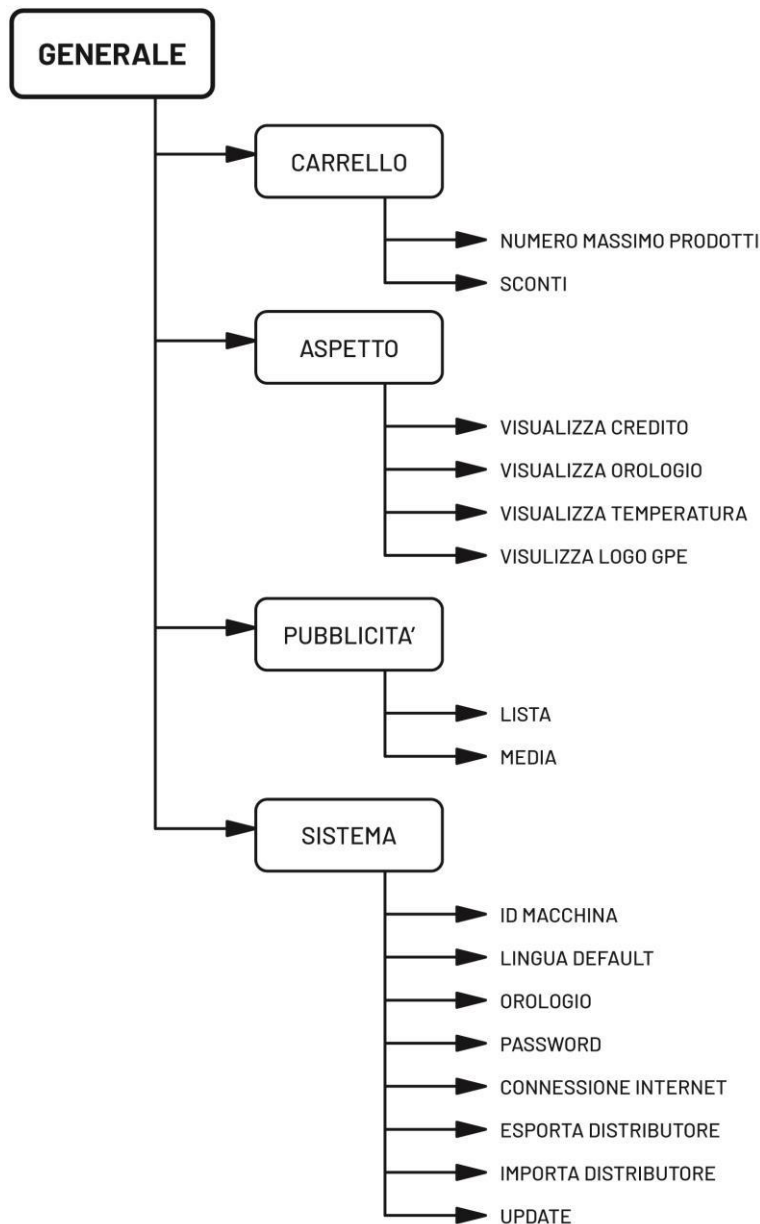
GENERALE

CARRELLO

NUMERO MASSIMO PRODOTTI

SCONTI

ASPETTO

VISUALIZZA CREDITO

VISUALIZZA OROLOGIO

VISUALIZZA TEMPERATURA

VISULIZZA LOGO GPE

PUBBLICITA'

LISTA

MEDIA

SISTEMA

ID MACCHINA

LINGUA DEFAULT

OROLOGIO

PASSWORD

CONNESSIONE INTERNET

ESPORTA DISTRIBUTORE

IMPORTA DISTRIBUTORE

UPDATE